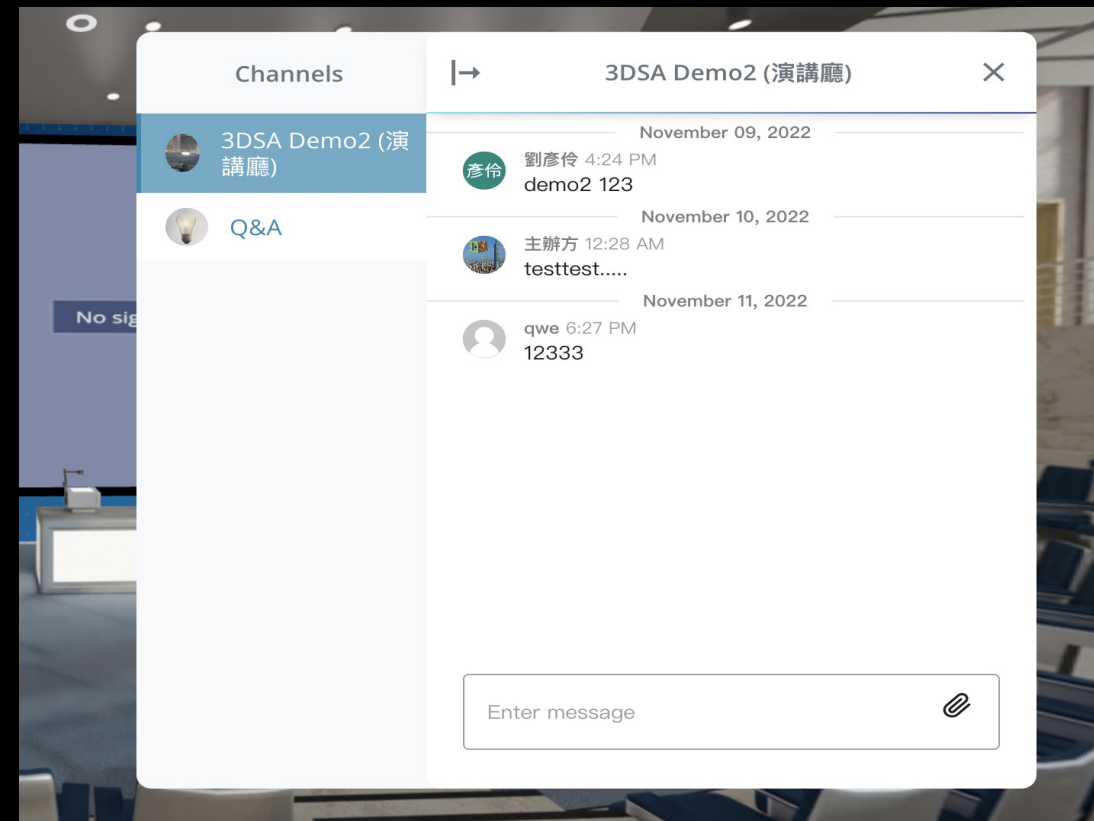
Channels

3DSA Demo2 (演講廳)

Q&A

No sig

3DSA Demo2 (演講廳)

November 09, 2022

彥伶

劉彥伶 4:24 PM
demo2 123

November 10, 2022

主辦方 12:28 AM
testtest.....

November 11, 2022

qwe 6:27 PM
12333

Enter message